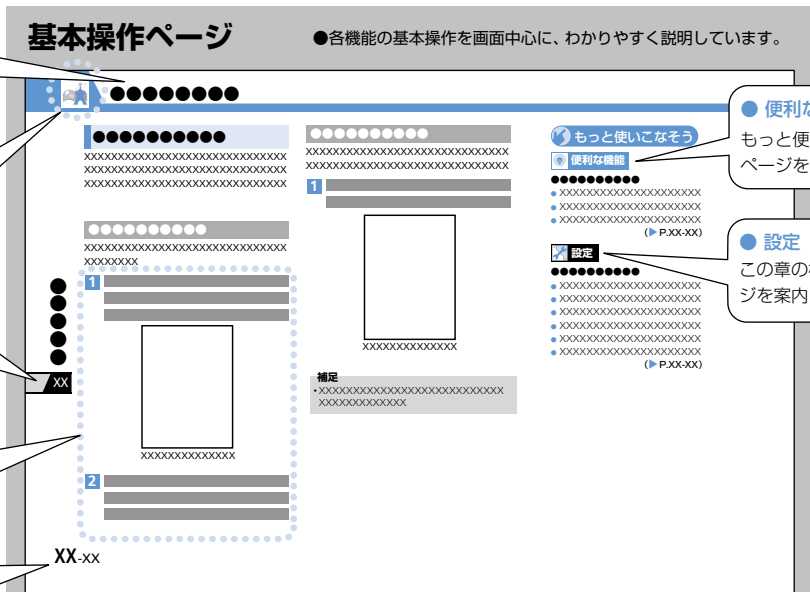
基本操作ページ

●各機能の基本操作を画面中心に、わかりやすく説明しています。

●●●●●●●●

●●●●●●●●●●

XXXXXXXXXXXXXXXXXXXXXXXXXXXXXX XXXXXXXXXXXXXXXXXXXXXXXXXXXXXX XXXXXXXXXXXXXXXXXXXXXXXXXXXXXX

●●●●●●●●●●

XXXXXXXXXXXXXXXXXXXXXXXXXXXXXX XXXXXXXX

1

XXXXXXXXXXXXXX

2

●●●●●●

XX

XX-xx

●●●●●●●●●●

XXXXXXXXXXXXXXXXXXXXXXXXXXXXXX XXXXXXXXXXXXXXXXXXXXXXXXXXXXXX

1

XXXXXXXXXXXXXX

補足

・XXXXXXXXXXXXXXXXXXXXXXXXXXXX XXXXXXXXXXXXX

もっと使いこなそう

便利な機能

●●●●●●●●●●

● XXXXXXXXXXXXXXXXXXXXXX
● XXXXXXXXXXXXXXXXXXXXXX
● XXXXXXXXXXXXXXXXXXXXXX
(▶P.XX-XX)

設定

●●●●●●●●●●

● XXXXXXXXXXXXXXXXXXXXXX
● XXXXXXXXXXXXXXXXXXXXXX
● XXXXXXXXXXXXXXXXXXXXXX
● XXXXXXXXXXXXXXXXXXXXXX
● XXXXXXXXXXXXXXXXXXXXXX
● XXXXXXXXXXXXXXXXXXXXXX
(▶P.XX-XX)

● 便利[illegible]
もっと便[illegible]
ページを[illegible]

● 設定
この章の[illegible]
ジを案内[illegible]